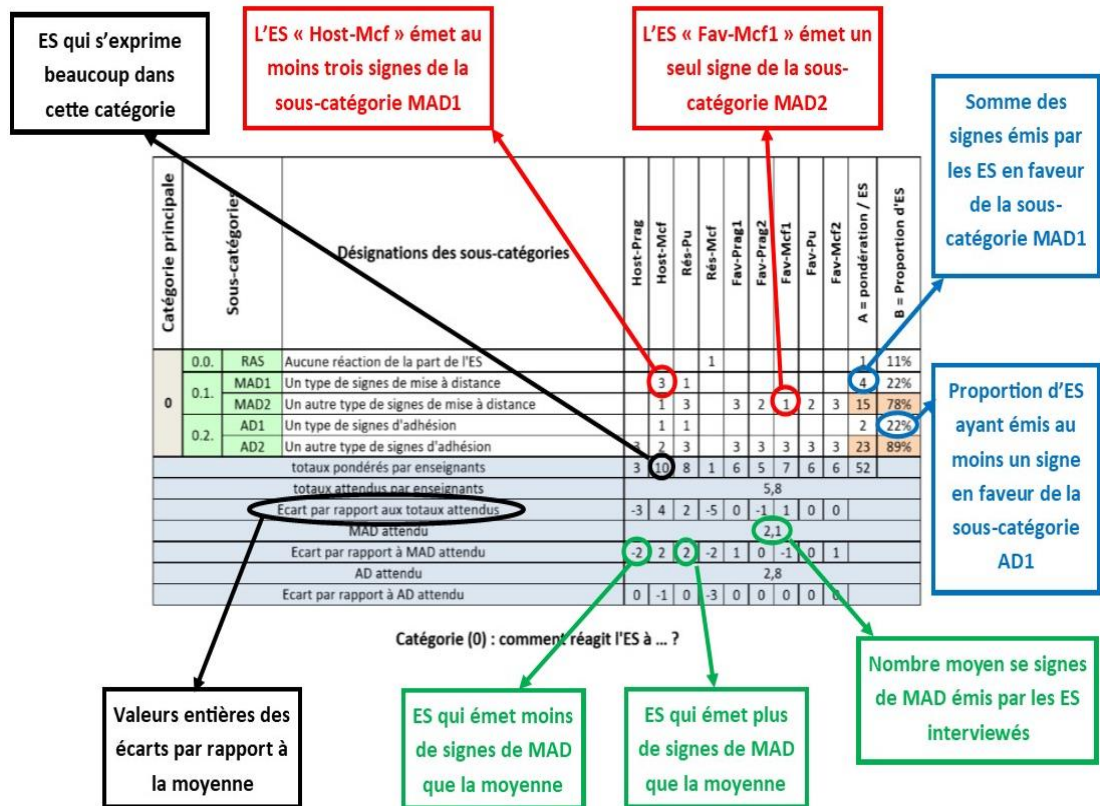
ES qui s'exprime beaucoup dans cette catégorie

L'ES « Host-Mcf » émet au moins trois signes de la sous-catégorie MAD1

L'ES « Fav-Mcf1 » émet un seul signe de la sous-catégorie MAD2

Somme des signes émis par les ES en faveur de la sous-catégorie MAD1

| Catégorie principale | Sous-catégories | | Désignations des sous-catégories | Host-Prag | Host-Mcf | Rés-Pu | Rés-Mcf | Fav-Prag1 | Fav-Prag2 | Fav-Mcf1 | Fav-Pu | Fav-Mcf2 | A = pondération / ES | B = Proportion d'ES |
|---|---|---|---|---|---|---|---|---|---|---|---|---|---|---|
| 0 | 0.0. | RAS | Aucune réaction de la part de l'ES | | | | 1 | | | | | | 1 | 11% |
| | 0.1. | MAD1 | Un type de signes de mise à distance | | 3 | 1 | | | | | | | 4 | 22% |
| | | MAD2 | Un autre type de signes de mise à distance | | 1 | 3 | | 3 | 2 | 1 | 2 | 3 | 15 | 78% |
| | 0.2. | AD1 | Un type de signes d'adhésion | | 1 | 1 | | | | | | | 2 | 22% |
| | | AD2 | Un autre type de signes d'adhésion | 3 | 2 | 3 | | 3 | 3 | 3 | 3 | 3 | 23 | 89% |
| totaux pondérés par enseignants | | | | 3 | 10 | 8 | 1 | 6 | 5 | 7 | 6 | 6 | 52 | |
| totaux attendus par enseignants | | | | 5,8 | | | | | | | | | | |
| Ecart par rapport aux totaux attendus | | | | -3 | 4 | 2 | -5 | 0 | -1 | 1 | 0 | 0 | | |
| MAD attendu | | | | 2,1 | | | | | | | | | | |
| Ecart par rapport à MAD attendu | | | | -2 | 2 | 2 | -2 | 1 | 0 | -1 | 0 | 1 | | |
| AD attendu | | | | 2,8 | | | | | | | | | | |
| Ecart par rapport à AD attendu | | | | 0 | -1 | 0 | -3 | 0 | 0 | 0 | 0 | 0 | | |

Proportion d'ES ayant émis au moins un signe en faveur de la sous-catégorie AD1

Catégorie (0) : comment réagit l'ES à ... ?

Nombre moyen se signes de MAD émis par les ES interviewés

Valeurs entières des écarts par rapport à la moyenne

ES qui émet moins de signes de MAD que la moyenne

ES qui émet plus de signes de MAD que la moyenne